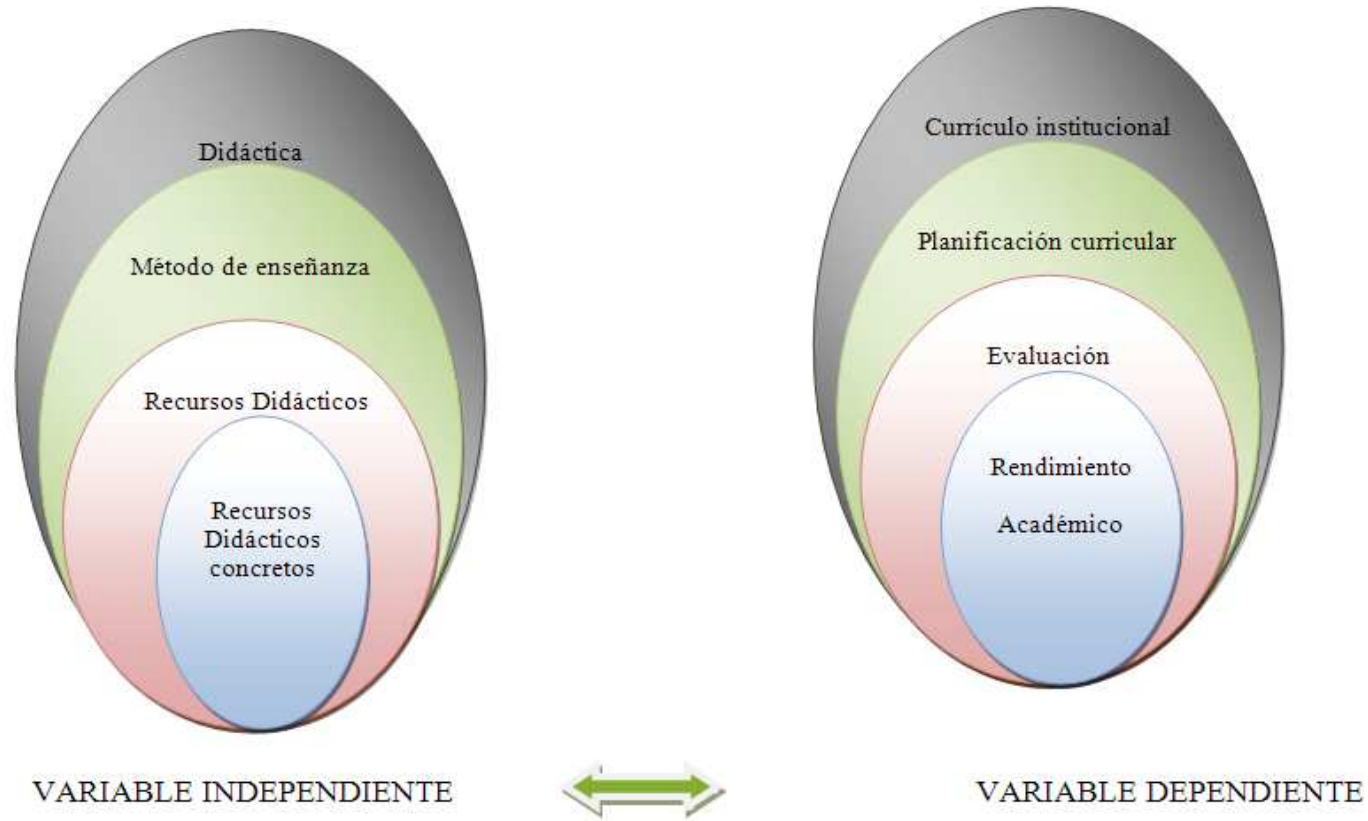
Didáctica

Método de enseñanza

Recursos Didácticos

Recursos Didácticos concretos

Currículo institucional

Planificación curricular

Evaluación

Rendimiento

Académico

VARIABLE INDEPENDIENTE

VARIABLE DEPENDIENTE